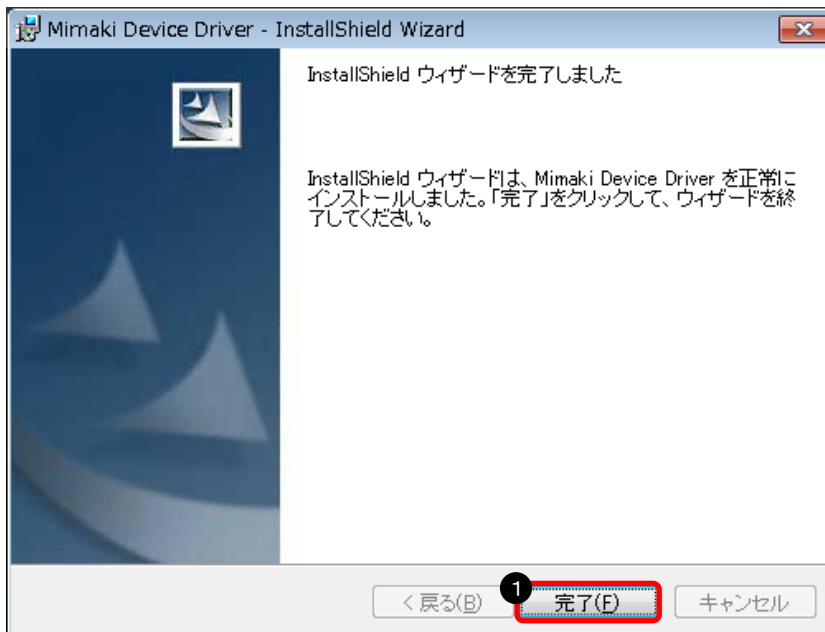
Mimaki Device Driver - InstallShield Wizard

InstallShield ウィザードを完了しました

InstallShield ウィザードは、Mimaki Device Driver を正常にインストールしました。「完了」をクリックして、ウィザードを終了してください。

< 戻る(B)

1

完了(F)

キャンセル